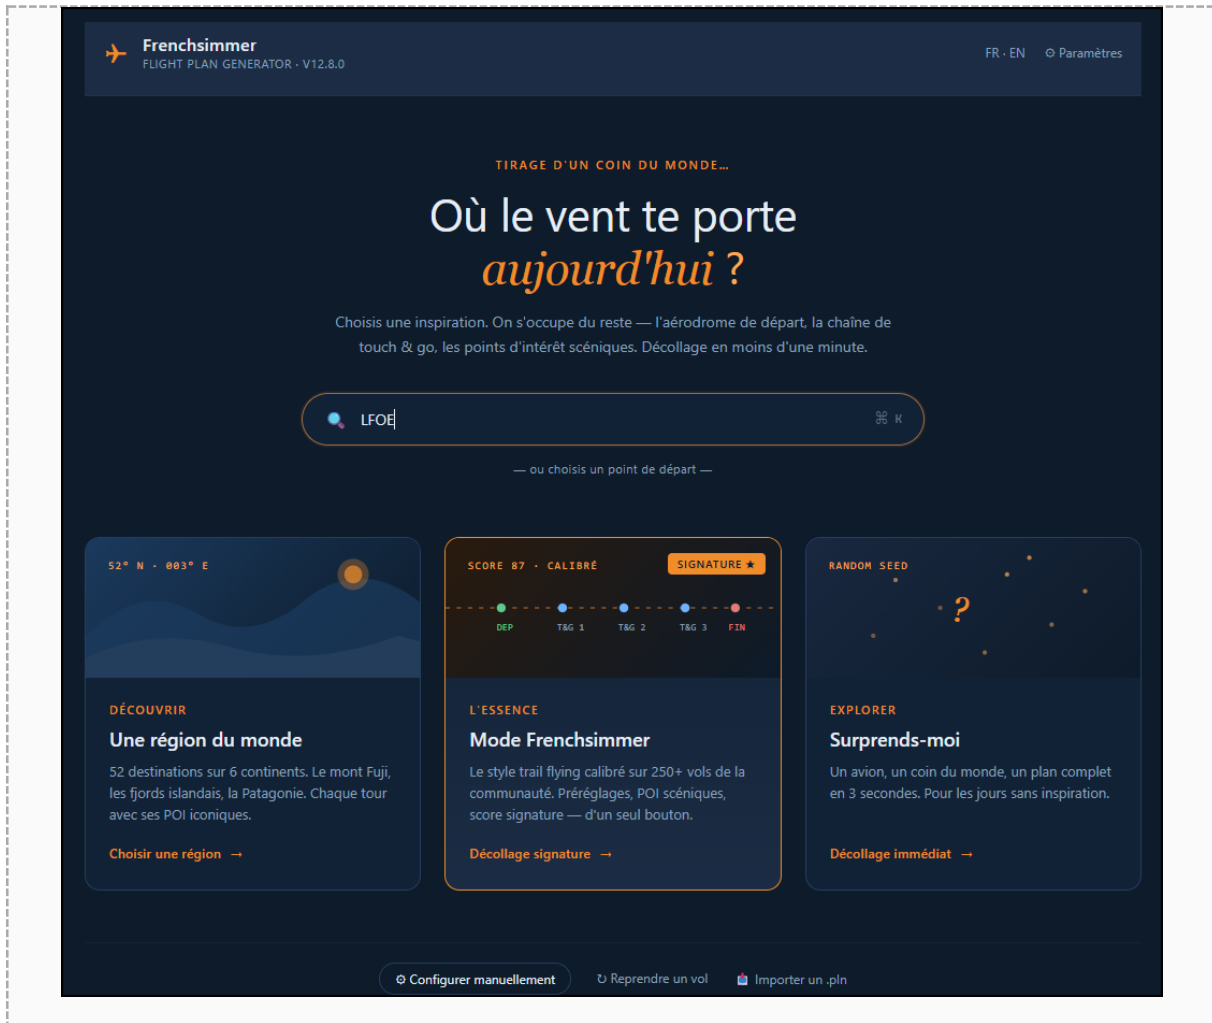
Frenchsimmer
FLIGHT PLAN GENERATOR · V12.8.0

FR · EN ⚙ Paramètres

TIRAGE D'UN COIN DU MONDE...

Où le vent te porte aujourd'hui ?

Choisis une inspiration. On s'occupe du reste — l'aérodrome de départ, la chaîne de touch & go, les points d'intérêt scéniques. Décollage en moins d'une minute.

LFOE

⌘ K

— ou choisis un point de départ —

52° N · 003° E

DÉCOUVRIR

Une région du monde

52 destinations sur 6 continents. Le mont Fuji, les fjords islandais, la Patagonie. Chaque tour avec ses POI iconiques.

Choisir une région →

SCORE 87 · CALIBRÉ

SIGNATURE ★

DEP T&G 1 T&G 2 T&G 3 FIN

L'ESSENCE

Mode Frenchsimmer

Le style trail flying calibré sur 250+ vols de la communauté. Préréglages, POI scéniques, score signature — d'un seul bouton.

Décollage signature →

RANDOM SEED

?

EXPLORER

Surprends-moi

Un avion, un coin du monde, un plan complet en 3 secondes. Pour les jours sans inspiration.

Décollage immédiat →

⚙ Configurer manuellement

↻ Reprendre un vol

Importer un .pln